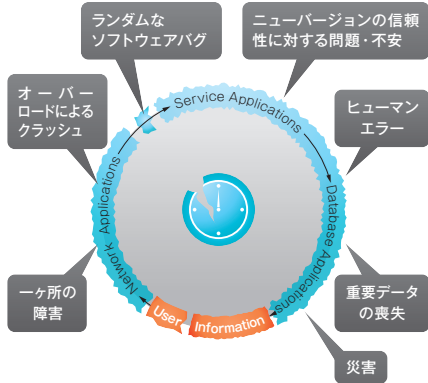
ランダムな
ソフトウェアバグ

ニューバージョンの信頼
性に対する問題・不安

オ ー バ ー
ロードによる
クラッシュ

ヒューマン
エラー

Service Applications

Database Applications

Network Applications

User

Information

一ヶ所の
障害

重要データ
の喪失

災害